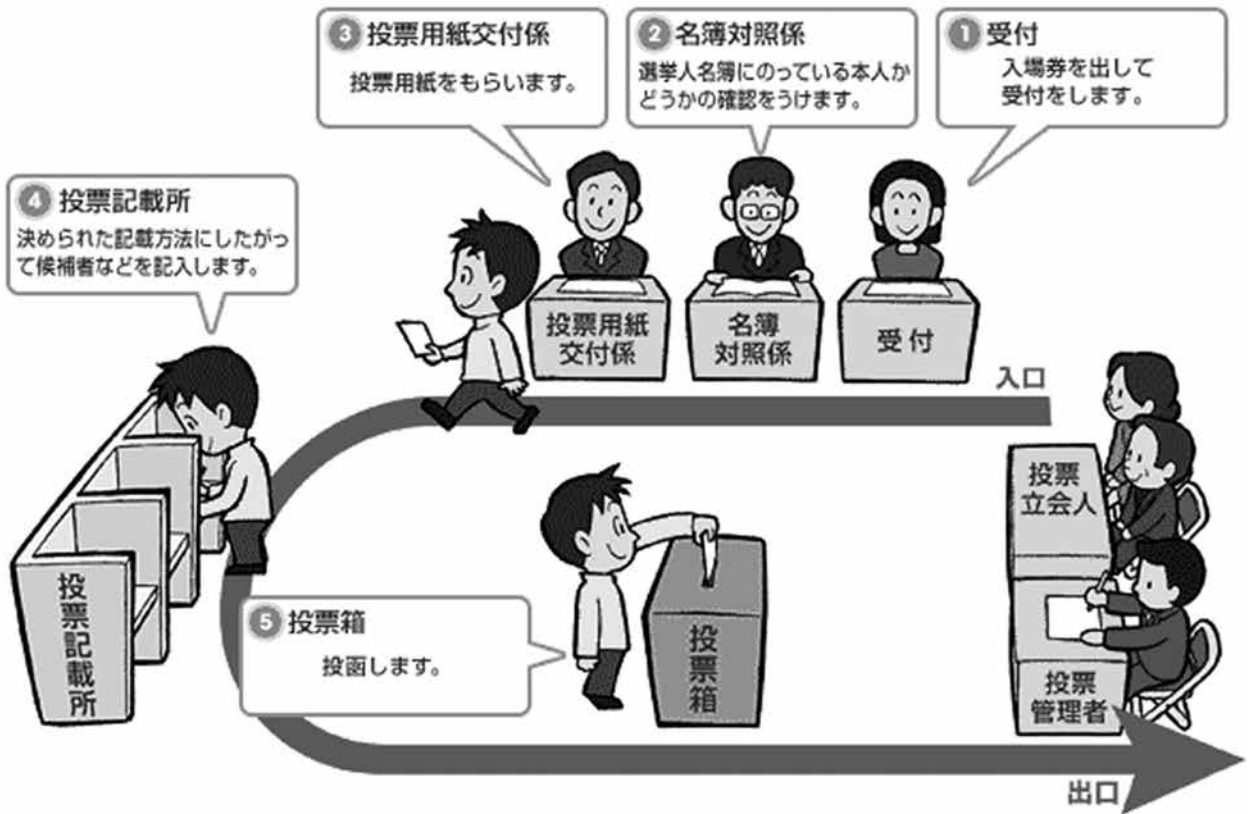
❶ 受付
入場券を出して受付をします。

❷ 名簿対照係
選挙人名簿にのっている本人かどうかの確認をうけます。

❸ 投票用紙交付係
投票用紙をもらいます。

❹ 投票記載所
決められた記載方法にしたがって候補者などを記入します。

受付

名簿対照係

投票用紙交付係

入口

投票記載所

❺ 投票箱
投函します。

投票箱

投票立会人

投票管理者

出口